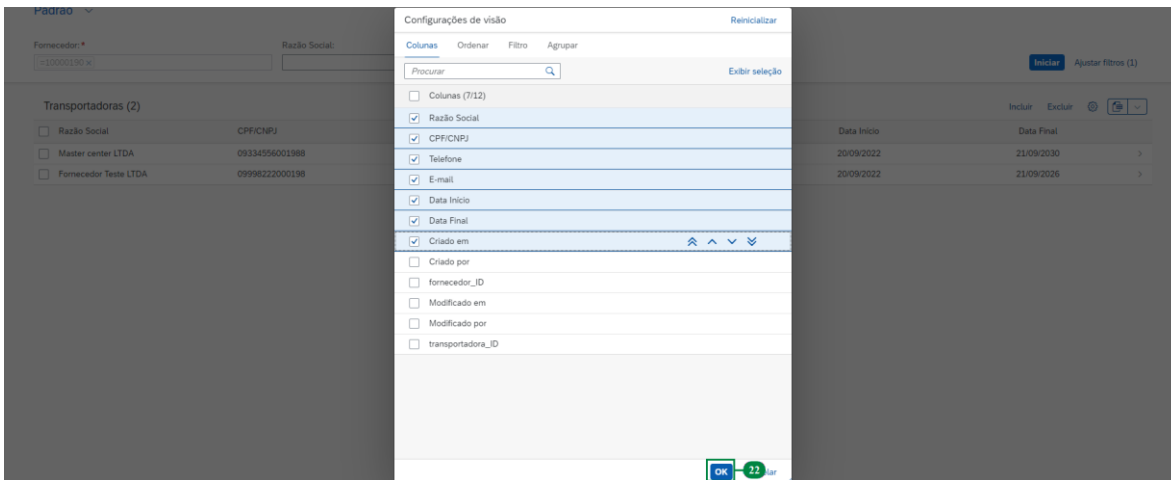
Padrão

Fornecedor: *
=10000150 ×

Razão Social:

Iniciar
Ajustar filtros (1)

Transportadoras (2)

Incluir
Excluir

| Razão Social | CPF/CNPJ | Data Início | Data Final |
|---|---|---|---|
| Master center LTDA | 09334556001988 | 20/09/2022 | 21/09/2030 |
| Fornecedor Teste LTDA | 09998222000198 | 20/09/2022 | 21/09/2026 |

Configurações de visão
Reinicializar

Colunas
Ordenar
Filtro
Agrupar

Procurar
Exibir seleção

Colunas (7/12)
Razão Social
CPF/CNPJ
Telefone
E-mail
Data Início
Data Final
Criado em
Criado por
fornecedor_ID
Modificado em
Modificado por
transportadora_ID

OK
22
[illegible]lar